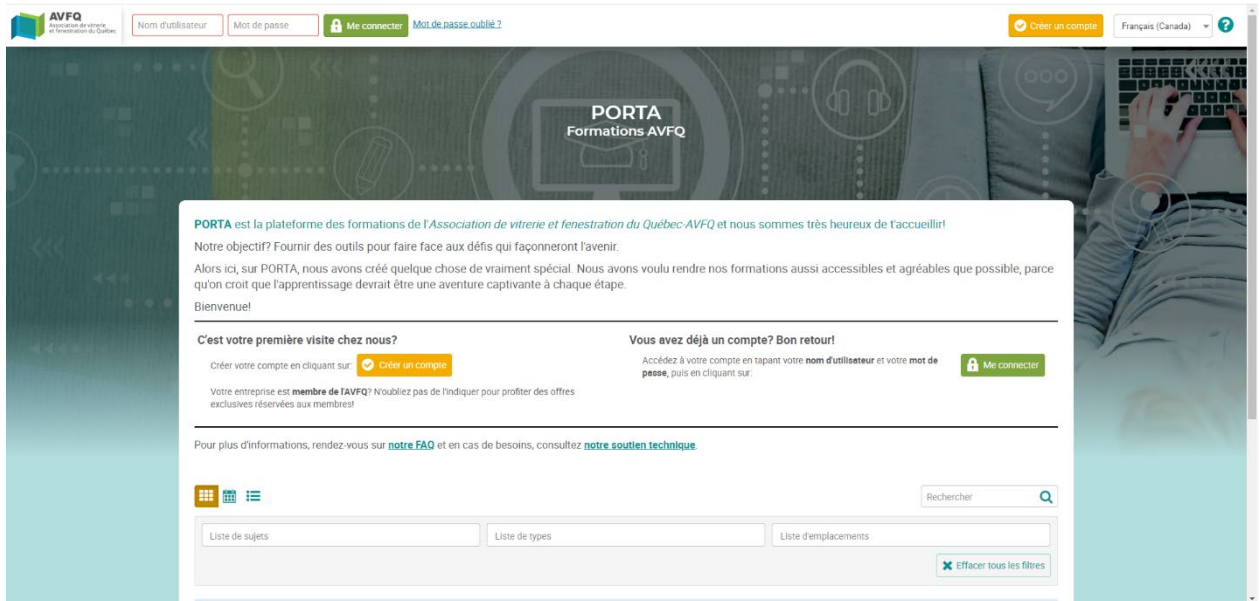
AVFQ
Association de vitrerie et fenestration du Québec

Nom d'utilisateur
Mot de passe
Me connecter
Mot de passe oublié ?

Créer un compte
Français (Canada)
?

PORTA
Formations AVFQ

PORTA est la plateforme des formations de l'Association de vitrerie et fenestration du Québec-AVFQ et nous sommes très heureux de t'accueillir!

Notre objectif? Fournir des outils pour faire face aux défis qui façonneront l'avenir.

Alors ici, sur PORTA, nous avons créé quelque chose de vraiment spécial. Nous avons voulu rendre nos formations aussi accessibles et agréables que possible, parce qu'on croit que l'apprentissage devrait être une aventure captivante à chaque étape.

Bienvenue!

C'est votre première visite chez nous?

Créer votre compte en cliquant sur: Créer un compte

Votre entreprise est membre de l'AVFQ? N'oubliez pas de l'indiquer pour profiter des offres exclusives réservées aux membres!

Vous avez déjà un compte? Bon retour!

Accédez à votre compte en tapant votre nom d'utilisateur et votre mot de passe, puis en cliquant sur: Me connecter

Pour plus d'informations, rendez-vous sur notre FAQ et en cas de besoins, consultez notre soutien technique.

Rechercher

Liste de sujets
Liste de types
Liste d'emplacements

Effacer tous les filtres